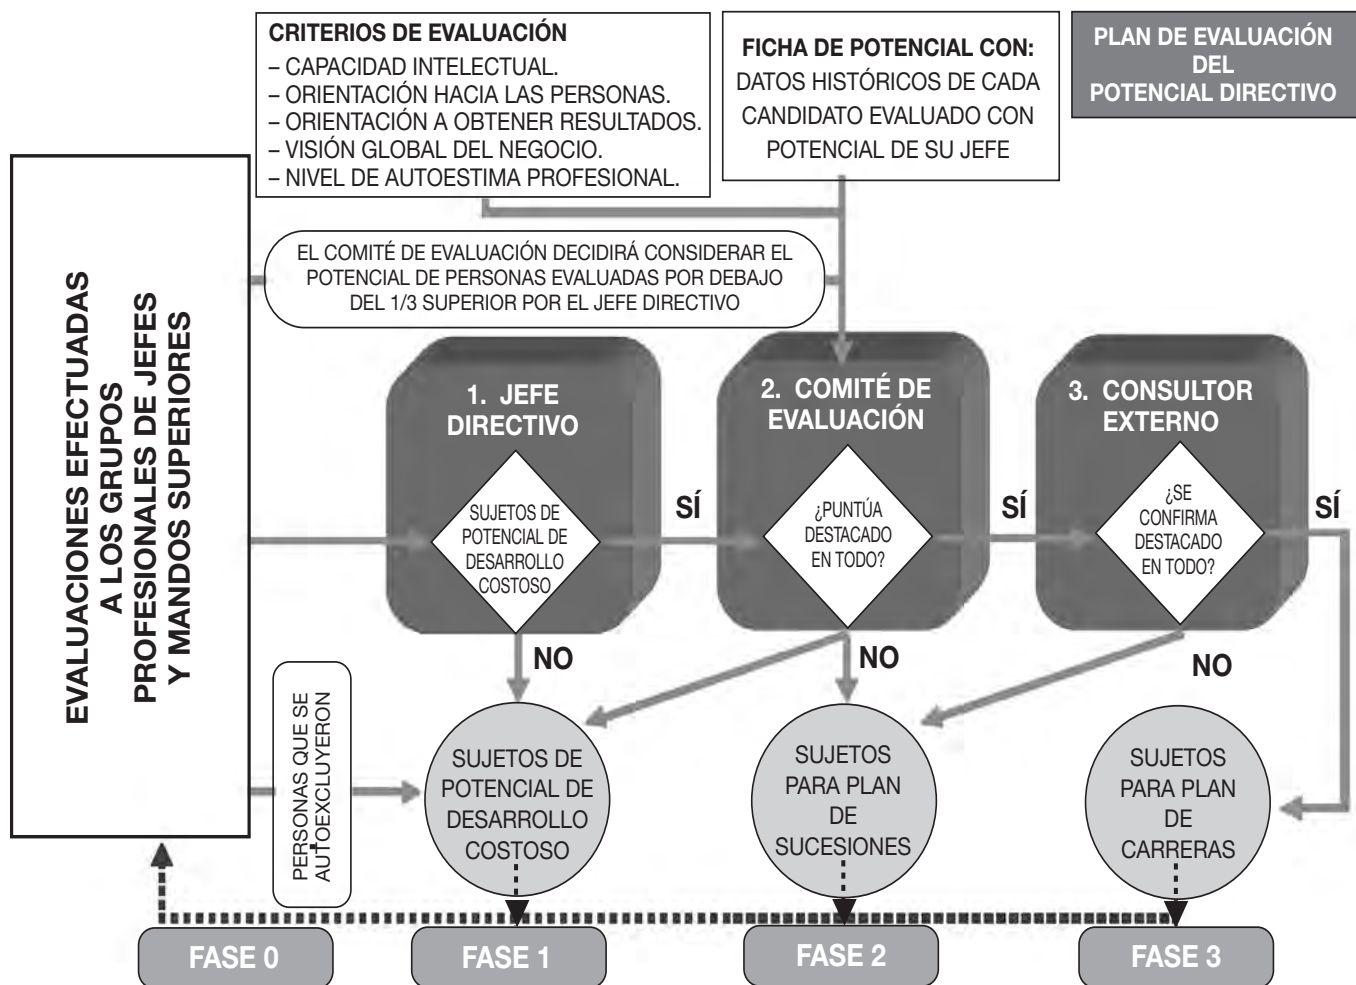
CRITERIOS DE EVALUACIÓN
– CAPACIDAD INTELECTUAL.
– ORIENTACIÓN HACIA LAS PERSONAS.
– ORIENTACIÓN A OBTENER RESULTADOS.
– VISIÓN GLOBAL DEL NEGOCIO.
– NIVEL DE AUTOESTIMA PROFESIONAL.

FICHA DE POTENCIAL CON:
DATOS HISTÓRICOS DE CADA CANDIDATO EVALUADO CON POTENCIAL DE SU JEFE

PLAN DE EVALUACIÓN DEL POTENCIAL DIRECTIVO

EVALUACIONES EFECTUADAS A LOS GRUPOS PROFESIONALES DE JEFES Y MANDOS SUPERIORES

EL COMITÉ DE EVALUACIÓN DECIDIRÁ CONSIDERAR EL POTENCIAL DE PERSONAS EVALUADAS POR DEBAJO DEL 1/3 SUPERIOR POR EL JEFE DIRECTIVO

1. JEFE DIRECTIVO

SUJETOS DE POTENCIAL DE DESARROLLO COSTOSO

SÍ

2. COMITÉ DE EVALUACIÓN

¿PUNTÚA DESTACADO EN TODO?

SÍ

3. CONSULTOR EXTERNO

¿SE CONFIRMA DESTACADO EN TODO?

SÍ

NO

NO

NO

PERSONAS QUE SE AUTOEXCLUYERON

SUJETOS DE POTENCIAL DE DESARROLLO COSTOSO

SUJETOS PARA PLAN DE SUCESIONES

SUJETOS PARA PLAN DE CARRERAS

FASE 0

FASE 1

FASE 2

FASE 3